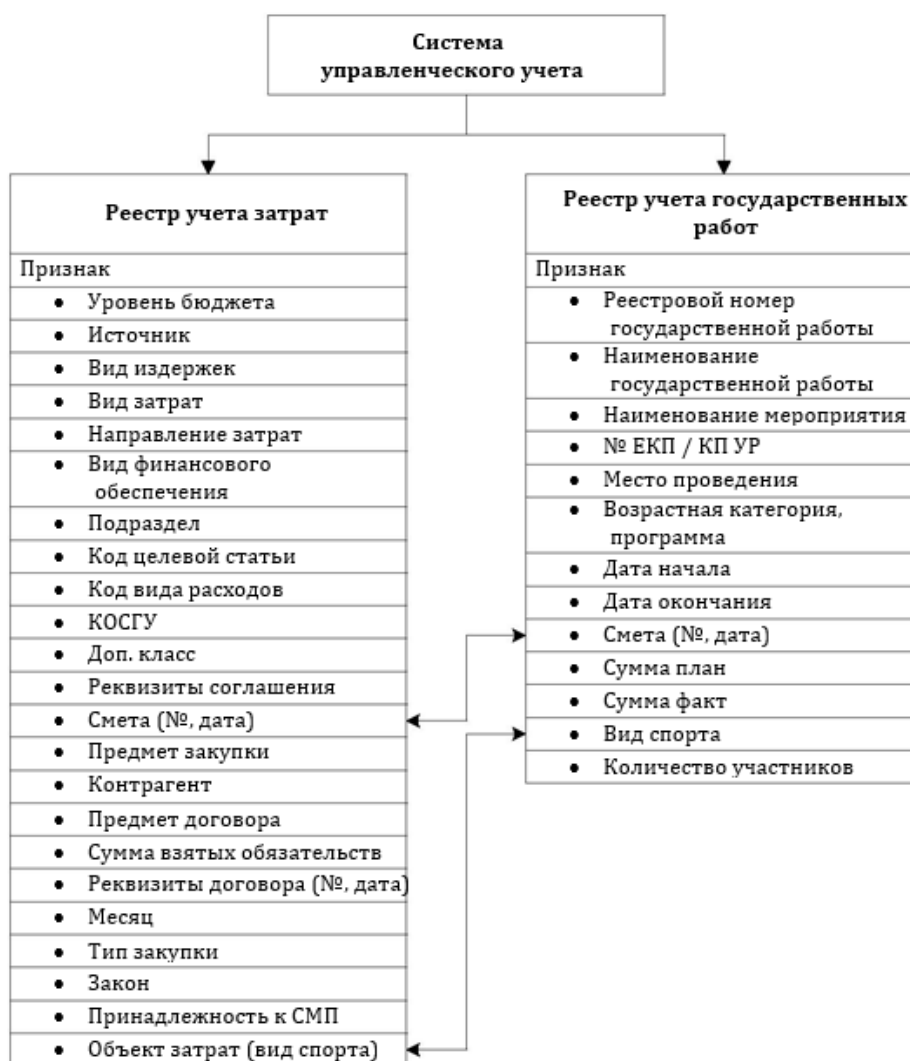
Система управленческого учета

Реестр учета затрат

Признак

- Уровень бюджета
- Источник
- Вид издержек
- Вид затрат
- Направление затрат
- Вид финансового обеспечения
- Подраздел
- Код целевой статьи
- Код вида расходов
- КОСГУ
- Доп. класс
- Реквизиты соглашения
- Смета (№, дата)
- Предмет закупки
- Контрагент
- Предмет договора
- Сумма взятых обязательств
- Реквизиты договора (№, дата)
- Месяц
- Тип закупки
- Закон
- Принадлежность к СМП
- Объект затрат (вид спорта)

Реестр учета государственных работ

Признак

- Реестровой номер государственной работы
- Наименование государственной работы
- Наименование мероприятия
- № ЕКП / КП УР
- Место проведения
- Возрастная категория, программа
- Дата начала
- Дата окончания
- Смета (№, дата)
- Сумма план
- Сумма факт
- Вид спорта
- Количество участников